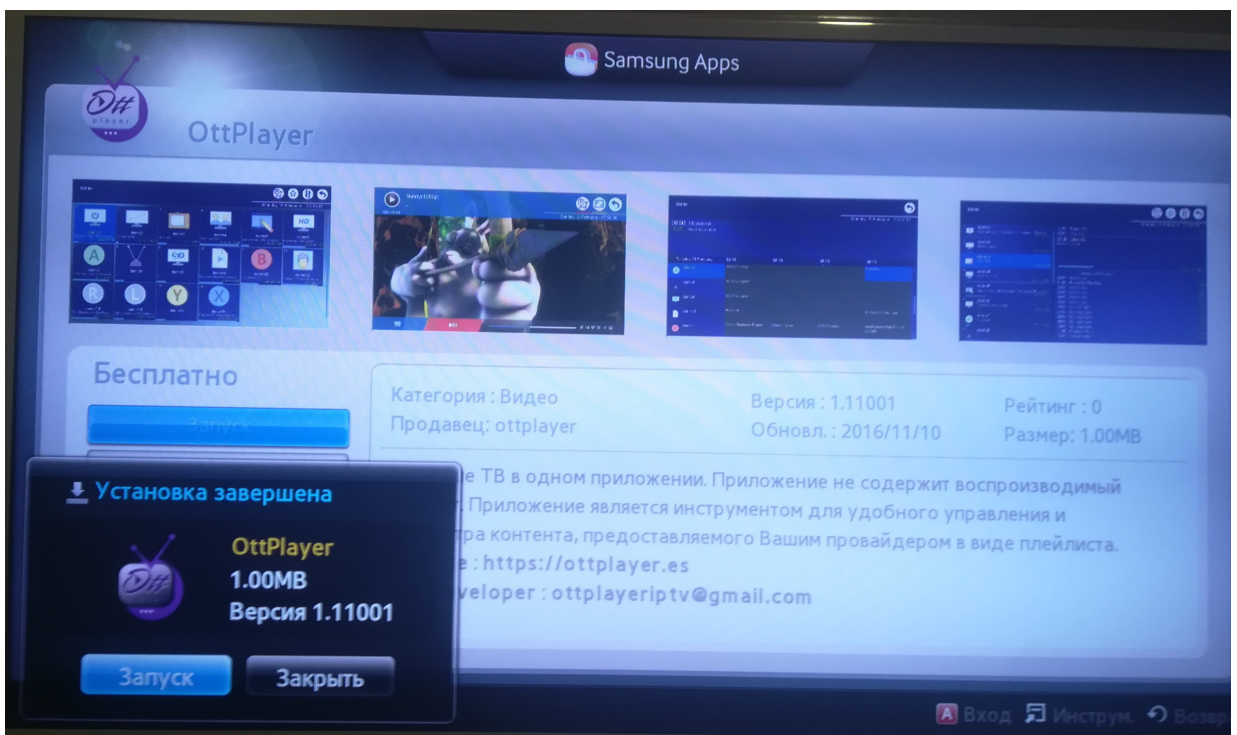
Samsung Apps

OttPlayer

Бесплатно

Запуск

Категория : Видео
Продавец: ottplayer

Версия : 1.11001
Обновл. : 2016/11/10

Рейтинг : 0
Размер: 1.00MB

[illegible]е ТВ в одном приложении. Приложение не содержит воспроизводимый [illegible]. Приложение является инструментом для удобного управления и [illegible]ра контента, предоставляемого Вашим провайдером в виде плейлиста.
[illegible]е : https://ottplayer.es
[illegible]veloper : ottplayeriptv@gmail.com

Установка завершена

OttPlayer
1.00MB
Версия 1.11001

Запуск
Закрыть

A Вход Инструм. Возвр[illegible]